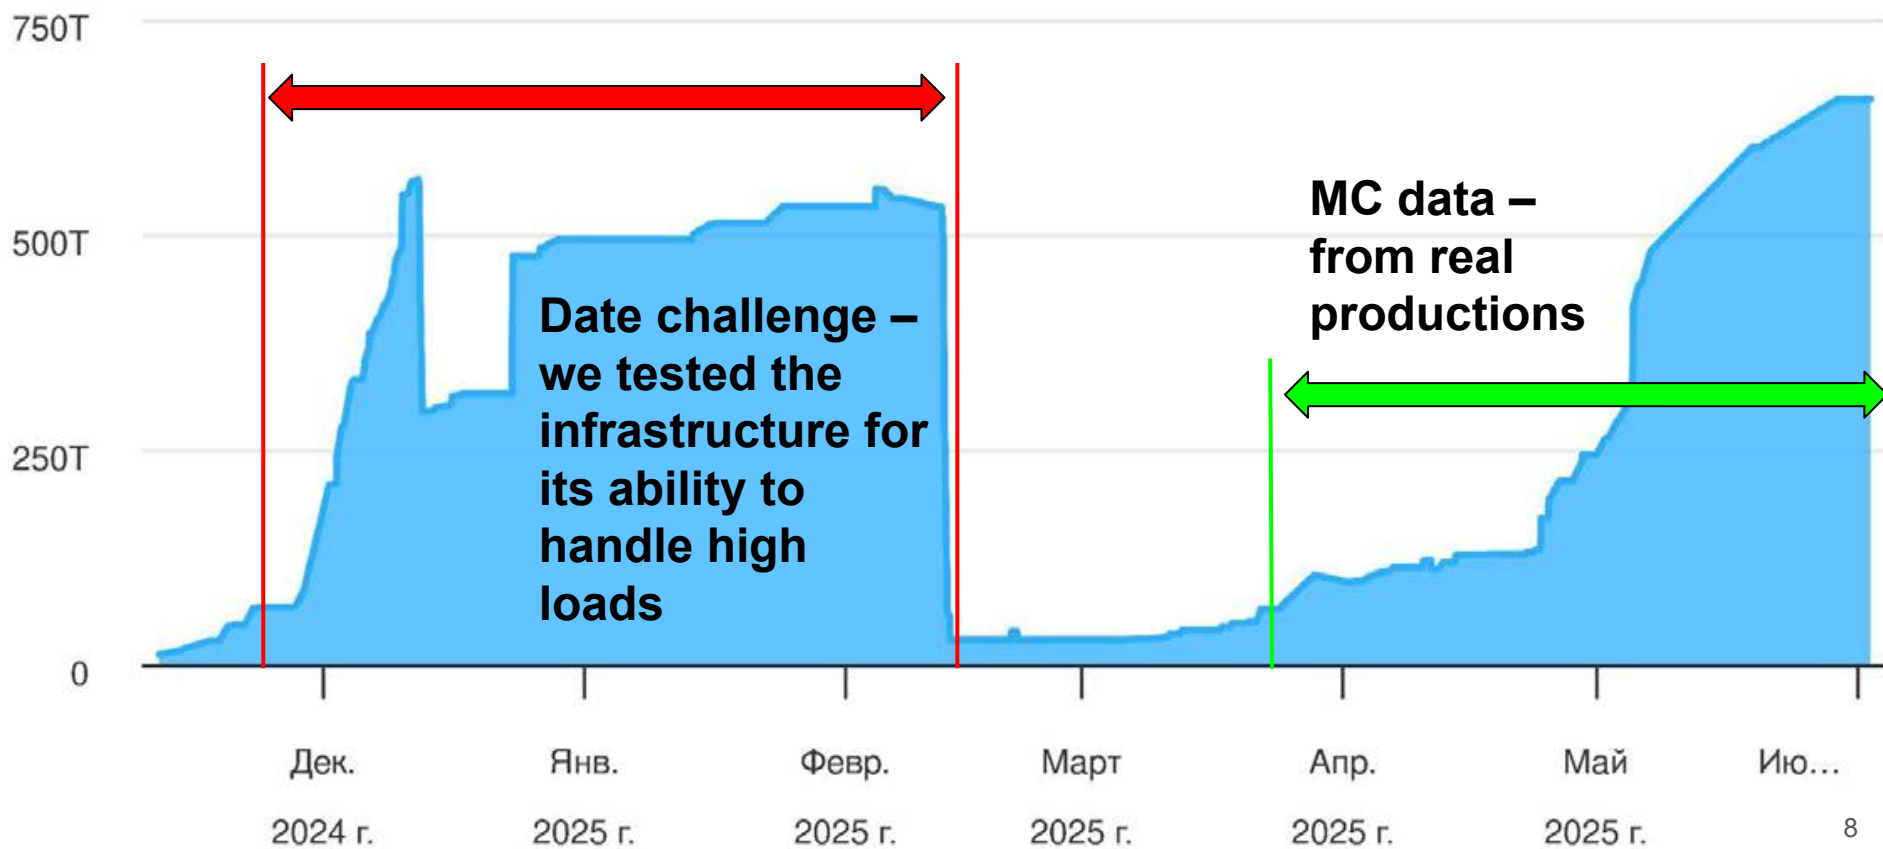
750T
500T
250T
0

Date challenge – we tested the infrastructure for its ability to handle high loads

MC data – from real productions

Дек. 2024 г.
Янв. 2025 г.
Февр. 2025 г.
Март 2025 г.
Апр. 2025 г.
Май 2025 г.
Ию…

8